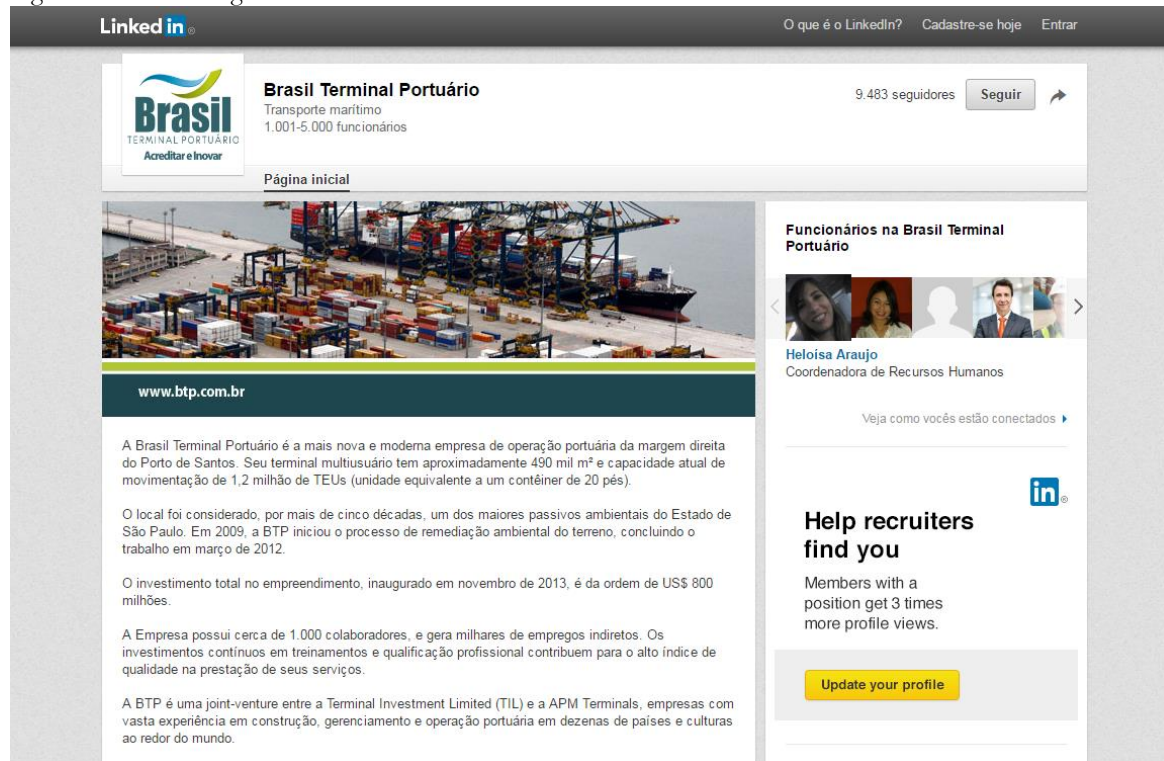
Linked in

O que é o LinkedIn? Cadastre-se hoje Entrar

Brasil TERMINAL PORTUÁRIO Acreditar e Inovar

Brasil Terminal Portuário
Transporte marítimo
1.001-5.000 funcionários

9.483 seguidores Seguir

Página inicial

www.btp.com.br

A Brasil Terminal Portuário é a mais nova e moderna empresa de operação portuária da margem direita do Porto de Santos. Seu terminal multiusuário tem aproximadamente 490 mil m² e capacidade atual de movimentação de 1,2 milhão de TEUs (unidade equivalente a um contêiner de 20 pés).

O local foi considerado, por mais de cinco décadas, um dos maiores passivos ambientais do Estado de São Paulo. Em 2009, a BTP iniciou o processo de remediação ambiental do terreno, concluindo o trabalho em março de 2012.

O investimento total no empreendimento, inaugurado em novembro de 2013, é da ordem de US$ 800 milhões.

A Empresa possui cerca de 1.000 colaboradores, e gera milhares de empregos indiretos. Os investimentos contínuos em treinamentos e qualificação profissional contribuem para o alto índice de qualidade na prestação de seus serviços.

A BTP é uma joint-venture entre a Terminal Investment Limited (TIL) e a APM Terminals, empresas com vasta experiência em construção, gerenciamento e operação portuária em dezenas de países e culturas ao redor do mundo.

Funcionários na Brasil Terminal Portuário

Heloisa Araujo
Coordenadora de Recursos Humanos

Veja como vocês estão conectados

in

Help recruiters find you

Members with a position get 3 times more profile views.

Update your profile